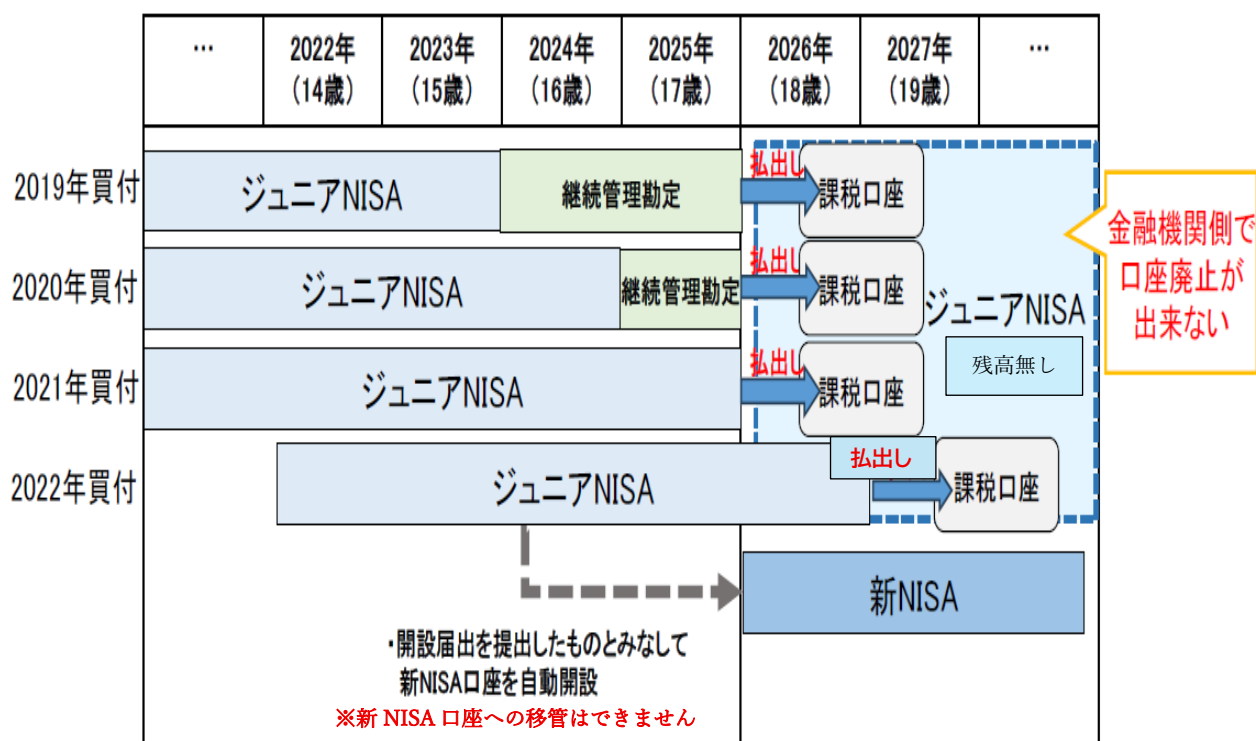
| … | 2022年（14歳） | 2023年（15歳） | 2024年（16歳） | 2025年（17歳） | 2026年（18歳） | 2027年（19歳） | … |
|---|---|---|---|---|---|---|---|

2019年買付 ジュニアNISA 継続管理勘定 払出し 課税口座

2020年買付 ジュニアNISA 継続管理勘定 払出し 課税口座

2021年買付 ジュニアNISA 払出し 課税口座

2022年買付 ジュニアNISA 払出し 課税口座

ジュニアNISA

残高無し

金融機関側で口座廃止が出来ない

新NISA

・開設届出を提出したものとみなして新NISA口座を自動開設

※新 NISA 口座への移管はできません